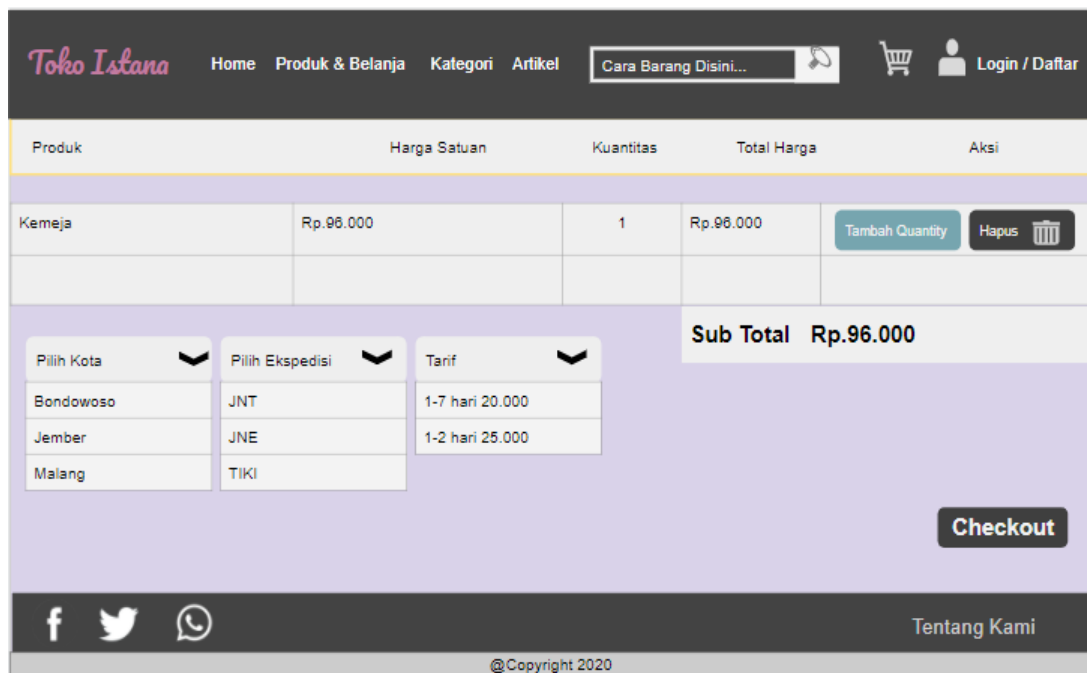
Toko Istana Home Produk & Belanja Kategori Artikel Cara Barang Disini... Login / Daftar

| Produk | Harga Satuan | Kuantitas | Total Harga | Aksi |
|---|---|---|---|---|

| Kemeja | Rp.96.000 | 1 | Rp.96.000 | Tambah Quantity Hapus |
|---|---|---|---|---|
| | | | | |

Sub Total Rp.96.000

| Pilih Kota |
|---|
| Bondowoso |
| Jember |
| Malang |

| Pilih Ekspedisi |
|---|
| JNT |
| JNE |
| TIKI |

| Tarif |
|---|
| 1-7 hari 20.000 |
| 1-2 hari 25.000 |

Checkout

Tentang Kami

@Copyright 2020